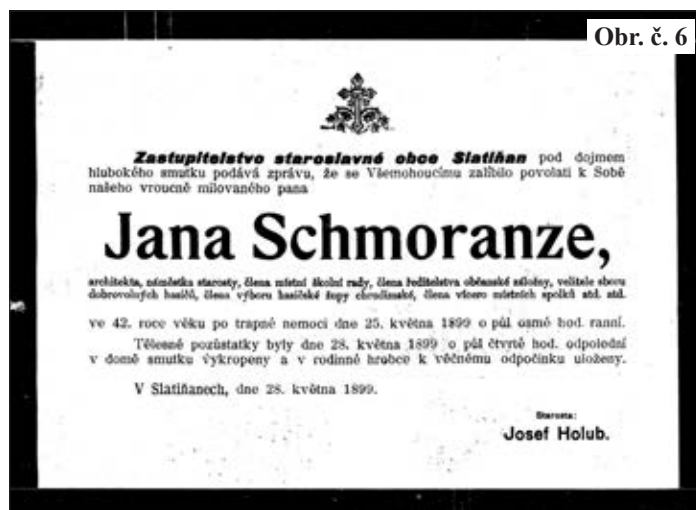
Obr. č. 6

Zastupitelstvo staroslavné obce Slatiňan pod dojmem hlubokého smutku podává zprávu, že se Všemohoucímu zalíbilo povolati k Sobě našeho vroucně milovaného pana

Jana Schmoranze,

architekta, náměstka starosty, člena místní školní rady, člena ředitelstva občanské záložny, velitele sboru dobrovolných hasičů, člena výboru hasičské župy chrudimské, člena všech místních spolků atd. atd.

ve 42. roce věku po trapné nemoci dne 25. května 1899 o půl osmé hod. ranní.

Tělesné pozůstatky byly dne 28. května 1899 o půl čtvrté hod. odpolední v domě smutku vykropeny a v rodinné hrobce k věčnému odpočinku uloženy.

V Slatiňanech, dne 28. května 1899.

Starosta:
Josef Holub.